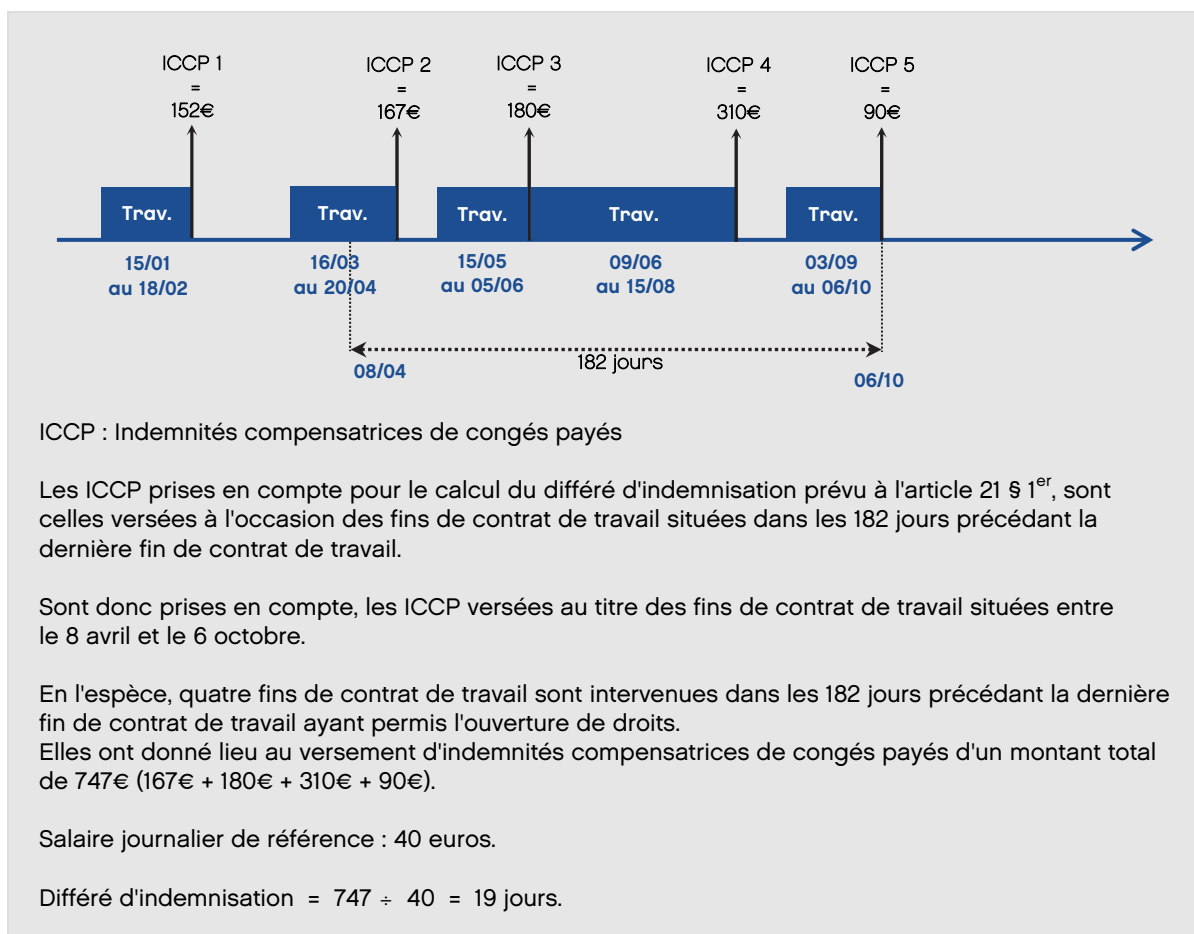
ICCP 1
=
152€

ICCP 2
=
167€

ICCP 3
=
180€

ICCP 4
=
310€

ICCP 5
=
90€

Trav.
Trav.
Trav.
Trav.
Trav.

15/01 au 18/02

16/03 au 20/04

15/05 au 05/06

09/06 au 15/08

03/09 au 06/10

08/04
182 jours
06/10

ICCP : Indemnités compensatrices de congés payés

Les ICCP prises en compte pour le calcul du différé d'indemnisation prévu à l'article 21 § 1$^{er}$, sont celles versées à l'occasion des fins de contrat de travail situées dans les 182 jours précédant la dernière fin de contrat de travail.

Sont donc prises en compte, les ICCP versées au titre des fins de contrat de travail situées entre le 8 avril et le 6 octobre.

En l'espèce, quatre fins de contrat de travail sont intervenues dans les 182 jours précédant la dernière fin de contrat de travail ayant permis l'ouverture de droits.
Elles ont donné lieu au versement d'indemnités compensatrices de congés payés d'un montant total de 747€ (167€ + 180€ + 310€ + 90€).

Salaire journalier de référence : 40 euros.

Différé d'indemnisation = 747 $\div$ 40 = 19 jours.